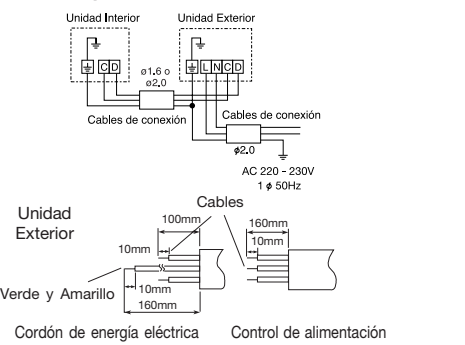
Unidad Interior
Unidad Exterior

C D
L N C D

ø1.6 o ø2.0

Cables de conexión
Cables de conexión

ø2.0

AC 220 - 230V
1 ø 50Hz

Unidad Exterior

Cables

100mm
10mm
10mm
160mm

160mm
10mm

Verde y Amarillo

Cordón de energía eléctrica
Control de alimentación